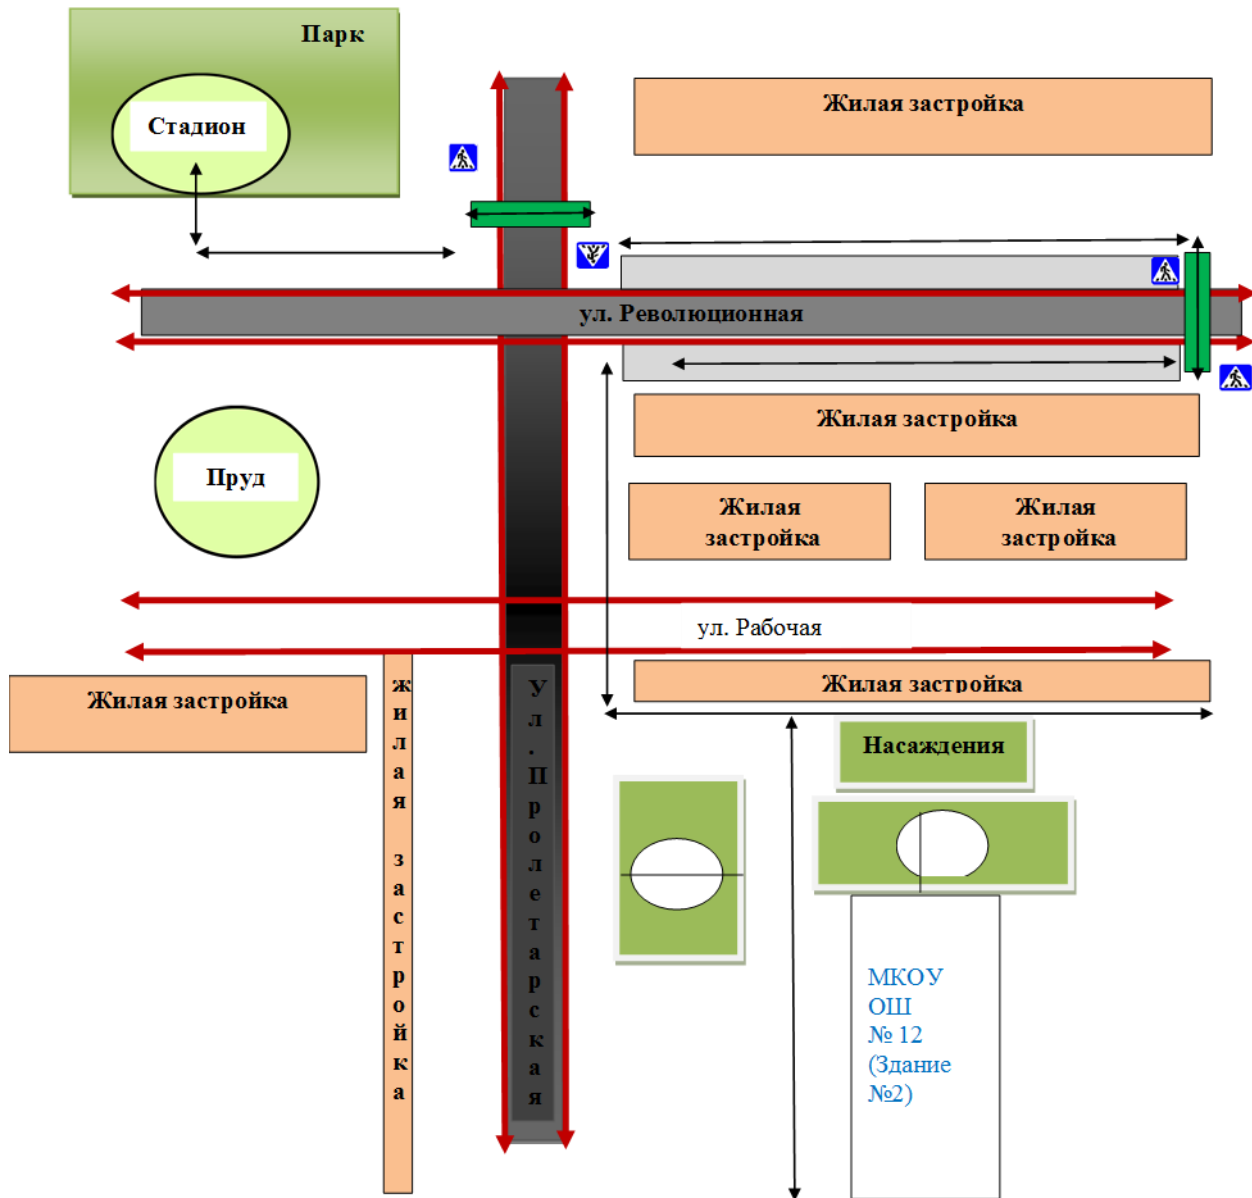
Парк

Стадион

Жилая застройка

ул. Революционная

Жилая застройка

Пруд

Жилая застройка

Жилая застройка

ул. Рабочая

Жилая застройка

Жилая застройка

жилая застройка

ул. Пролетарская

Насаждения

МКОУ ОШ № 12 (Здание №2)